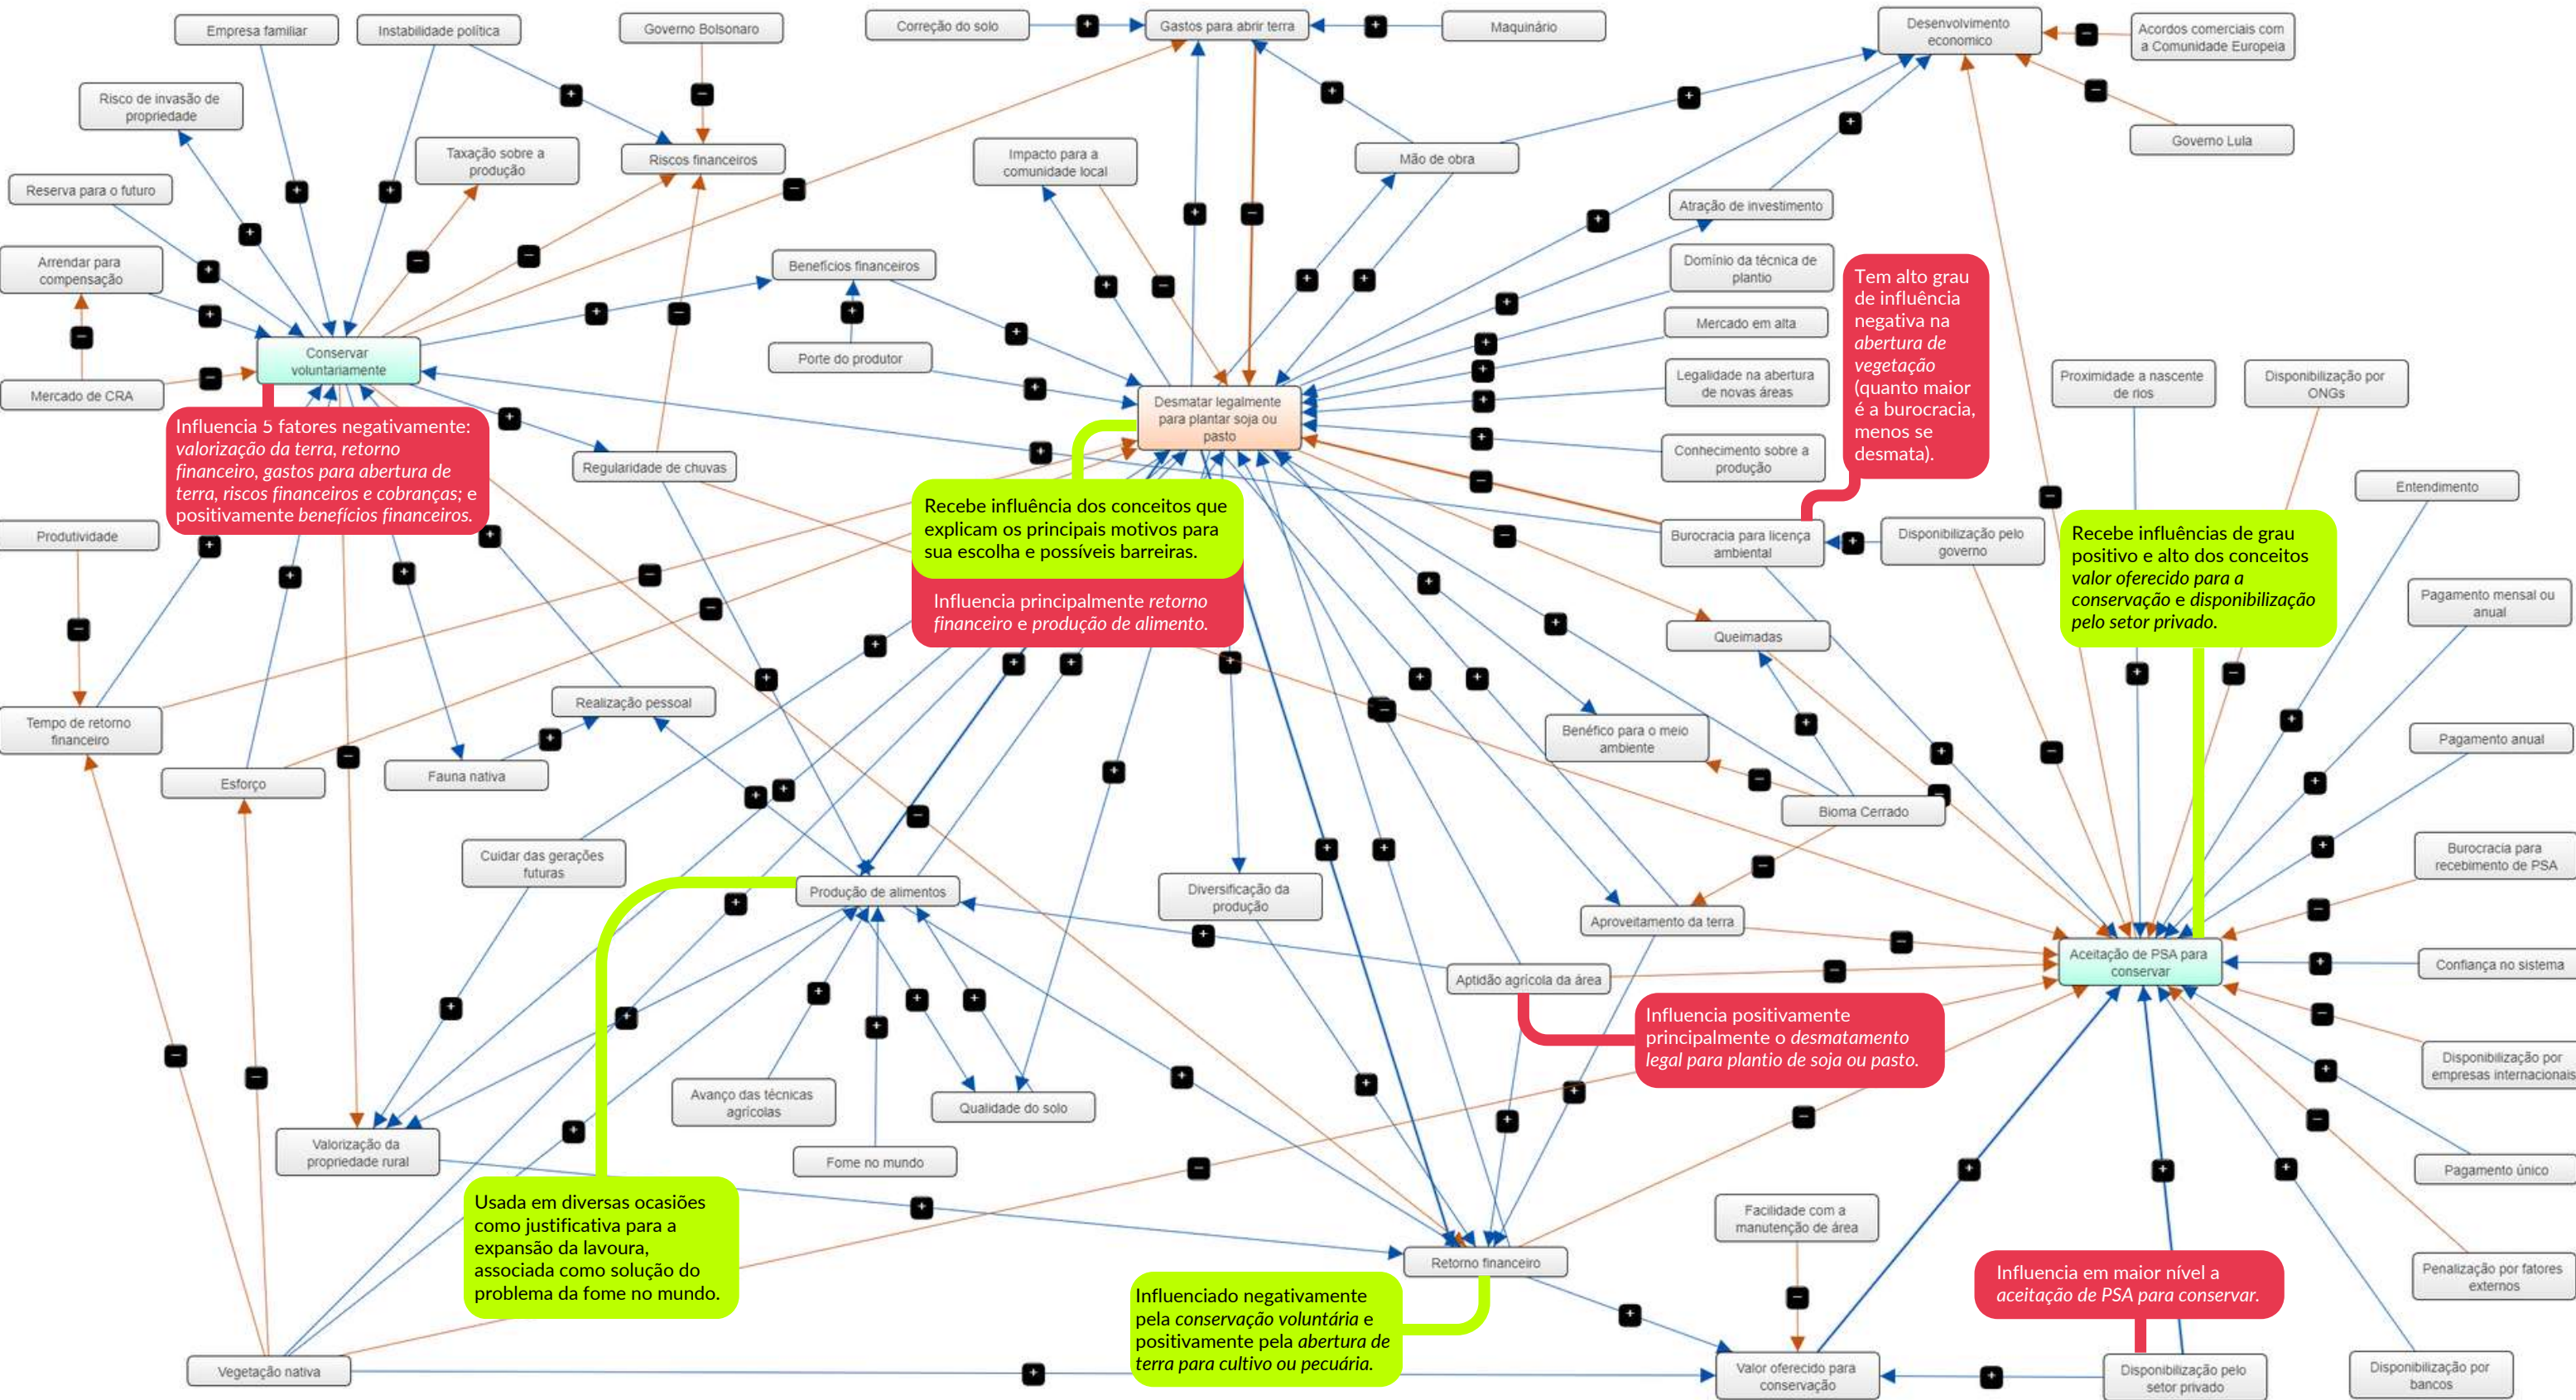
Empresa familiar
Instabilidade política
Governo Bolsonaro
Correção do solo
Gastos para abrir terra
Maquinário
Desenvolvimento econômico
Acordos comerciais com a Comunidade Europeia
Risco de invasão de propriedade
Taxação sobre a produção
Riscos financeiros
Impacto para a comunidade local
Mão de obra
Governo Lula
Reserva para o futuro
Atração de investimento
Arrendar para compensação
Benefícios financeiros
Domínio da técnica de plantio
Mercado em alta
Porte do produtor
Conservar voluntariamente
Mercado de CRA
Desmatar legalmente para plantar soja ou pasto
Legalidade na abertura de novas áreas
Proximidade a nascente de rios
Disponibilização por ONGs
Conhecimento sobre a produção
Tem alto grau de influência negativa na *abertura de vegetação* (quanto maior é a burocracia, menos se desmata).

Influencia 5 fatores negativamente: *valorização da terra, retorno financeiro, gastos para abertura de terra, riscos financeiros e cobranças*; e positivamente *benefícios financeiros.*

Regularidade de chuvas
Entendimento
Produtividade
Recebe influência dos conceitos que explicam os principais motivos para sua escolha e possíveis barreiras.

Burocracia para licença ambiental
Disponibilização pelo governo
Recebe influências de grau positivo e alto dos conceitos *valor oferecido para a conservação e disponibilização pelo setor privado.*

Influencia principalmente *retorno financeiro* e *produção de alimento.*

Queimadas
Pagamento mensal ou anual
Tempo de retorno financeiro
Realização pessoal
Benefício para o meio ambiente
Pagamento anual
Esforço
Fauna nativa
Bioma Cerrado
Burocracia para recebimento de PSA
Cuidar das gerações futuras
Produção de alimentos
Diversificação da produção
Aproveitamento da terra
Aceitação de PSA para conservar
Aptidão agrícola da área
Confiança no sistema
Influencia positivamente principalmente o *desmatamento legal para plantio de soja ou pasto.*

Disponibilização por empresas internacionais
Avanço das técnicas agrícolas
Qualidade do solo
Valorização da propriedade rural
Fome no mundo
Pagamento único
Usada em diversas ocasiões como justificativa para a expansão da lavoura, associada como solução do problema da fome no mundo.

Facilidade com a manutenção de área
Retorno financeiro
Penalização por fatores externos
Influenciado negativamente pela *conservação voluntária* e positivamente pela *abertura de terra para cultivo ou pecuária.*

Influencia em maior nível a *aceitação de PSA para conservar.*

Vegetação nativa
Valor oferecido para conservação
Disponibilização pelo setor privado
Disponibilização por bancos